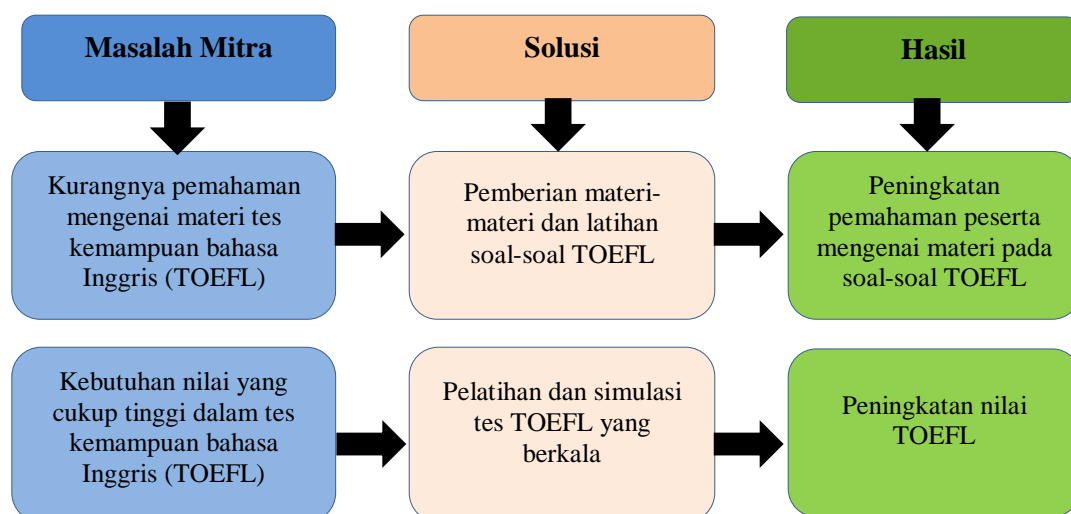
Masalah Mitra

Solusi

Hasil

Kurangnya pemahaman mengenai materi tes kemampuan bahasa Inggris (TOEFL)

Pemberian materi-materi dan latihan soal-soal TOEFL

Peningkatan pemahaman peserta mengenai materi pada soal-soal TOEFL

Kebutuhan nilai yang cukup tinggi dalam tes kemampuan bahasa Inggris (TOEFL)

Pelatihan dan simulasi tes TOEFL yang berkala

Peningkatan nilai TOEFL